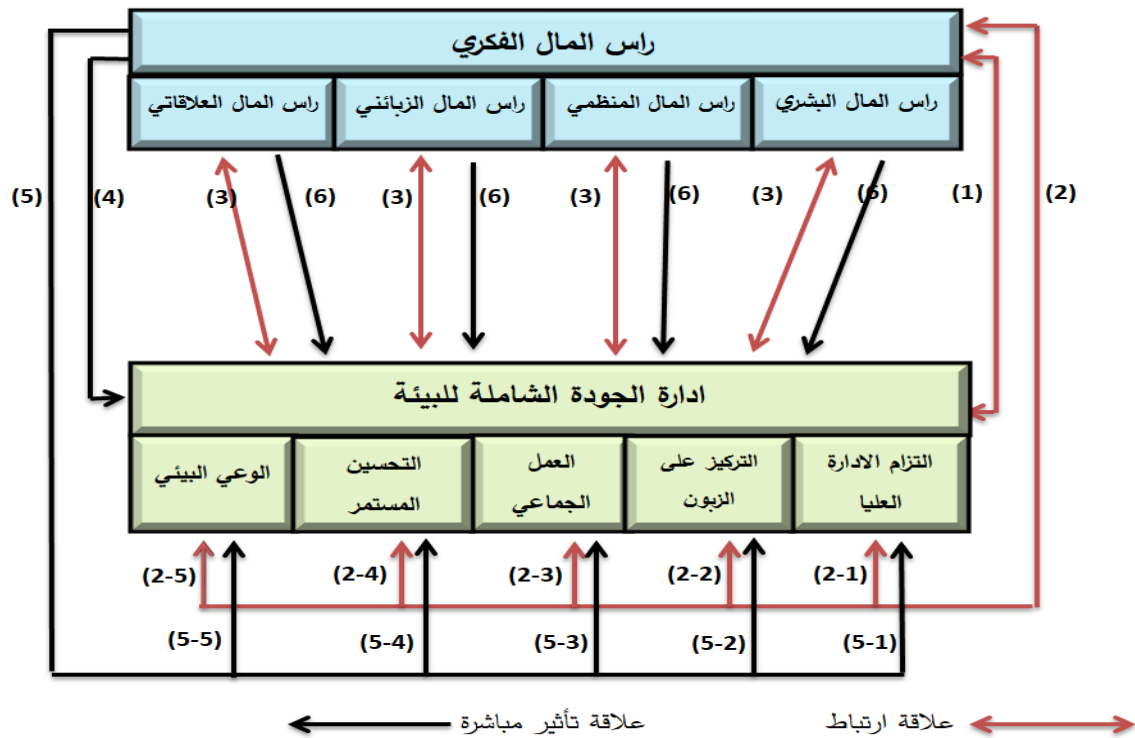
راس المال الفكري

راس المال البشري
راس المال المنظمي
راس المال الزبائني
راس المال العلاقاتي

(2) (1) (6) (3) (6) (3) (6) (3) (6) (3) (4) (5)

ادارة الجودة الشاملة للبيئة

التزام الادارة العليا
التركيز على الزبون
العمل الجماعي
التحسين المستمر
الوعي البيئي

(2-1) (2-2) (2-3) (2-4) (2-5)

(5-1) (5-2) (5-3) (5-4) (5-5)

علاقة ارتباط
علاقة تأثير مباشرة